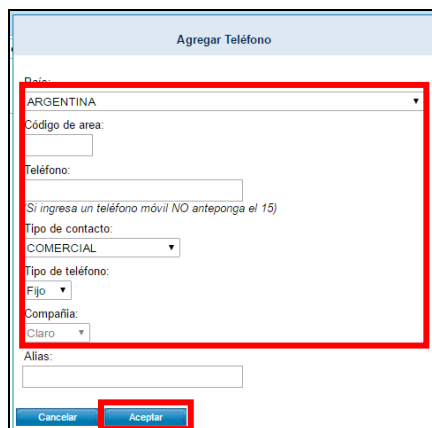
Agregar Teléfono

País:

ARGENTINA

Código de area:

Teléfono:

(Si ingresa un teléfono móvil NO anteponga el 15)

Tipo de contacto:

COMERCIAL

Tipo de teléfono:

Fijo

Compañía:

Claro

Alias:

Cancelar

Aceptar